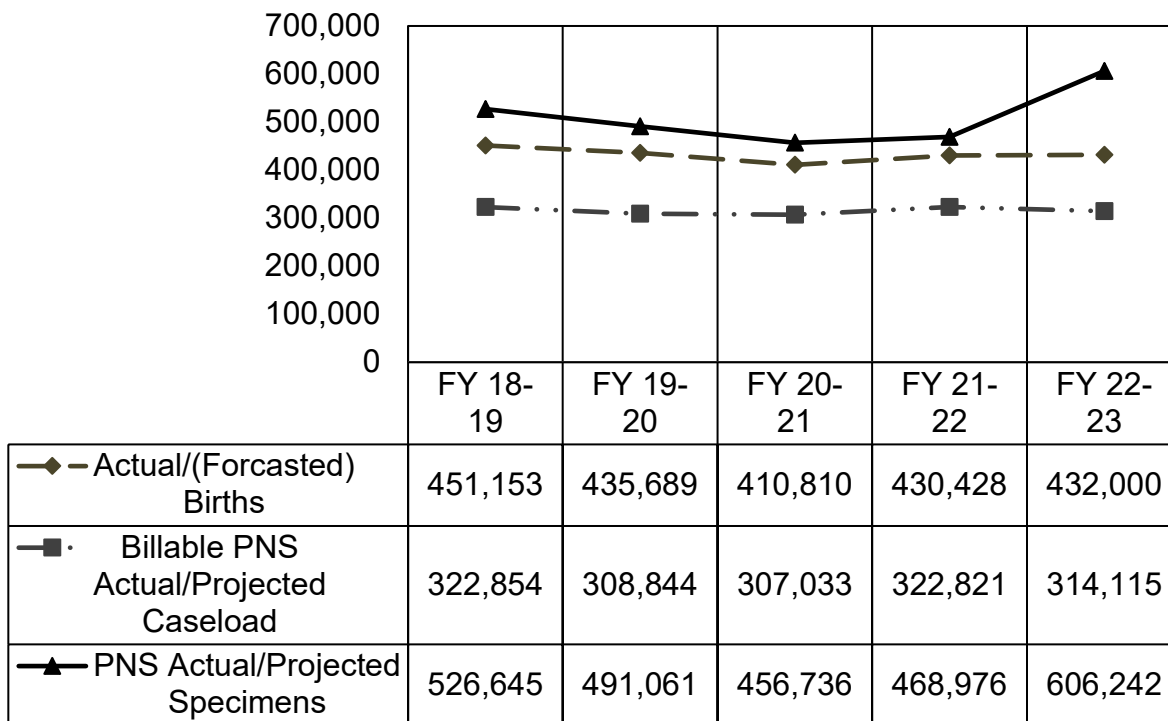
700,000
600,000
500,000
400,000
300,000
200,000
100,000
0

| | FY 18-19 | FY 19-20 | FY 20-21 | FY 21-22 | FY 22-23 |
|---|---|---|---|---|---|
| Actual/(Forcasted) Births | 451,153 | 435,689 | 410,810 | 430,428 | 432,000 |
| Billable PNS Actual/Projected Caseload | 322,854 | 308,844 | 307,033 | 322,821 | 314,115 |
| PNS Actual/Projected Specimens | 526,645 | 491,061 | 456,736 | 468,976 | 606,242 |